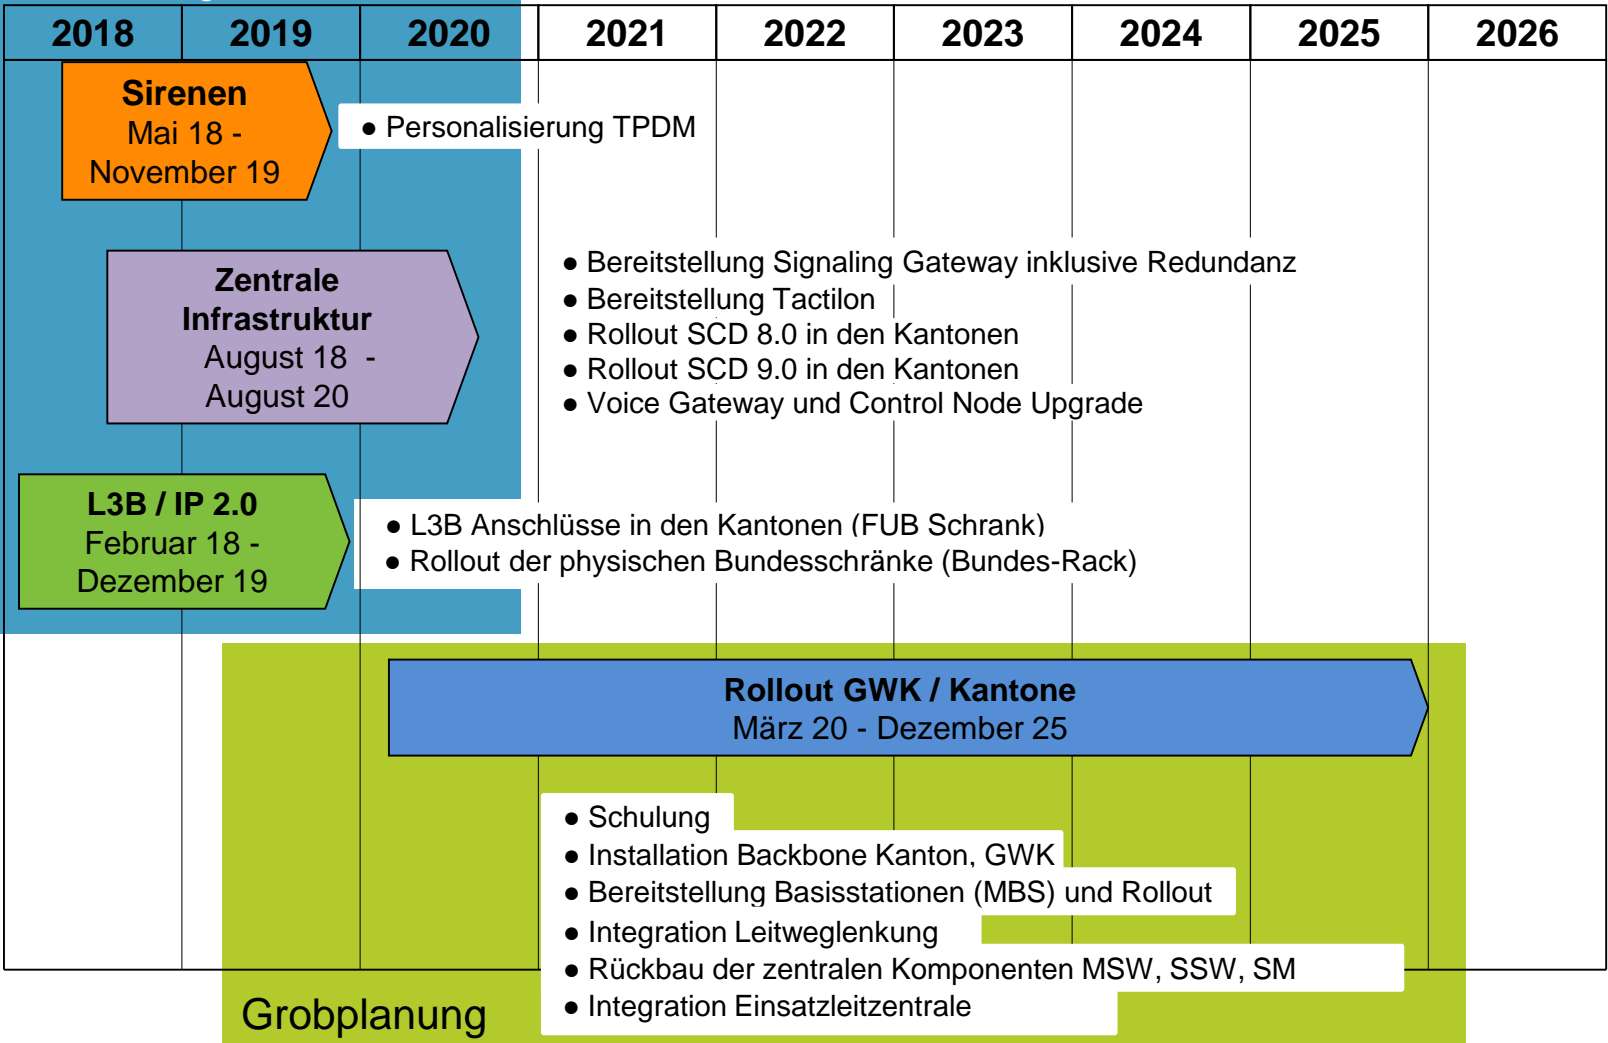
| 2018 | 2019 | 2020 | 2021 | 2022 | 2023 | 2024 | 2025 | 2026 |
|---|---|---|---|---|---|---|---|---|

Sirenen
Mai 18 - November 19

● Personalisierung TPDM

Zentrale Infrastruktur
August 18 - August 20

● Bereitstellung Signaling Gateway inklusive Redundanz
● Bereitstellung Tactilon
● Rollout SCD 8.0 in den Kantonen
● Rollout SCD 9.0 in den Kantonen
● Voice Gateway und Control Node Upgrade

L3B / IP 2.0
Februar 18 - Dezember 19

● L3B Anschlüsse in den Kantonen (FUB Schrank)
● Rollout der physischen Bundesschränke (Bundes-Rack)

Rollout GWK / Kantone
März 20 - Dezember 25

● Schulung
● Installation Backbone Kanton, GWK
● Bereitstellung Basisstationen (MBS) und Rollout
● Integration Leitweglenkung
● Rückbau der zentralen Komponenten MSW, SSW, SM
● Integration Einsatzleitzentrale

Grobplanung